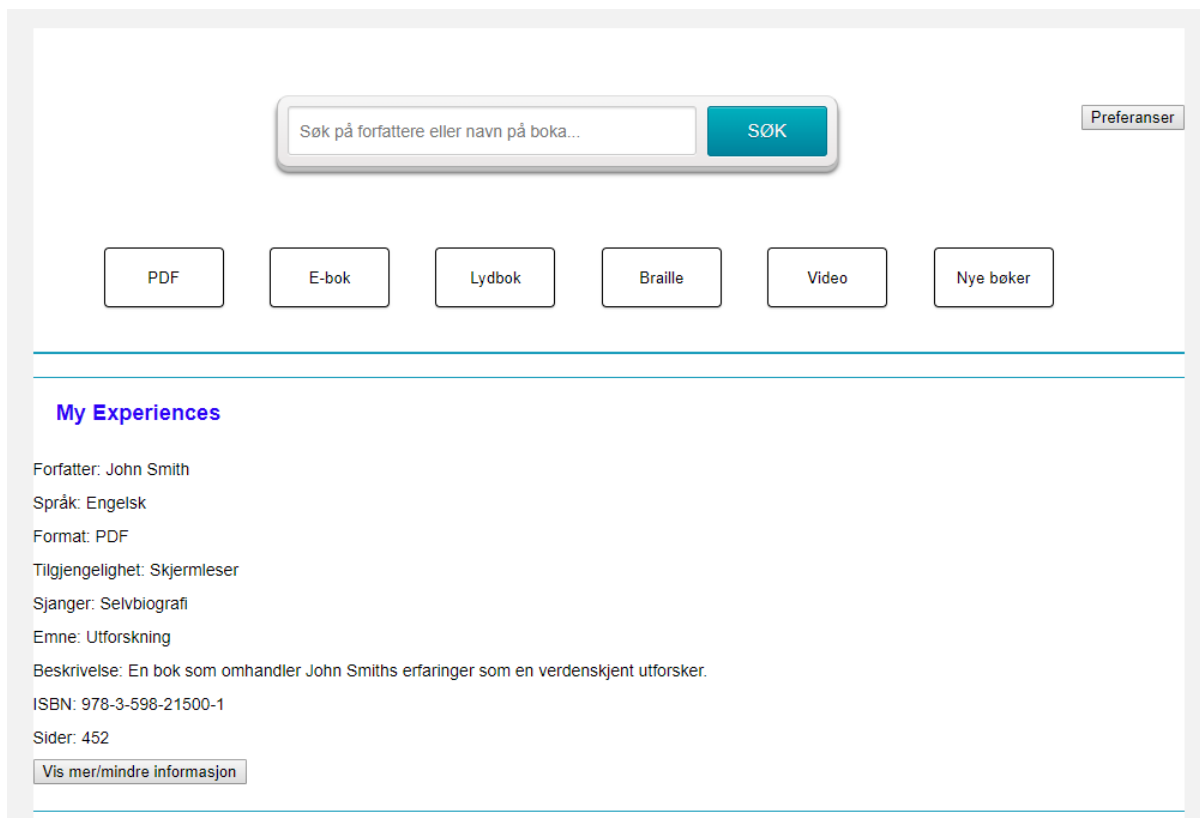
Søk på forfattere eller navn på boka...

SØK

Preferanser

PDF

E-bok

Lydbok

Braille

Video

Nye bøker

My Experiences

Forfatter: John Smith

Språk: Engelsk

Format: PDF

Tilgjengelighet: Skjermleser

Sjanger: Selvbiografi

Emne: Utforskning

Beskrivelse: En bok som omhandler John Smiths erfaringer som en verdenskjent utforsker.

ISBN: 978-3-598-21500-1

Sider: 452

Vis mer/mindre informasjon